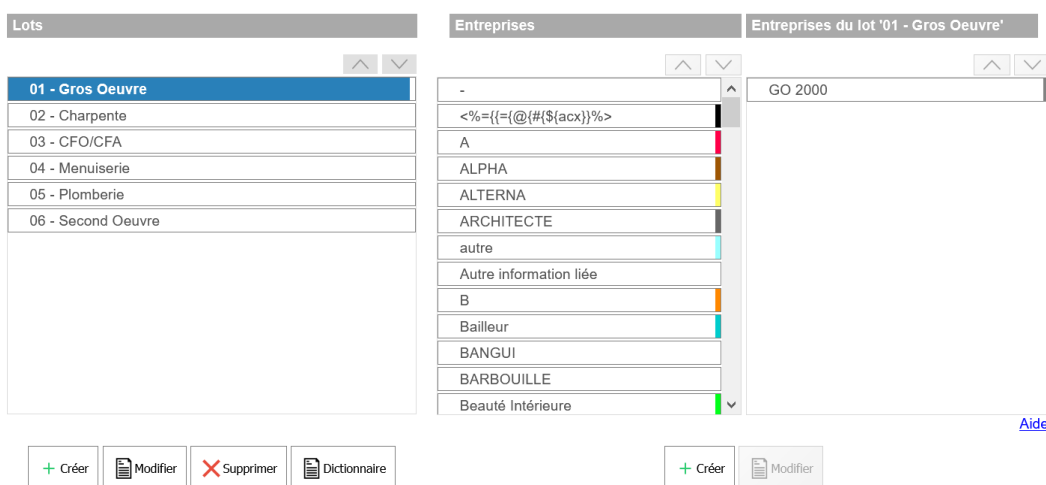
Lots

01 - Gros Oeuvre
02 - Charpente
03 - CFO/CFA
04 - Menuiserie
05 - Plomberie
06 - Second Oeuvre

+ Créer
Modifier
Supprimer
Dictionnaire

Entreprises

-
<%={{={@{#{${acx}}%>
A
ALPHA
ALTERNA
ARCHITECTE
autre
Autre information liée
B
Bailleur
BANGUI
BARBOUILLE
Beauté Intérieure

+ Créer
Modifier

Entreprises du lot '01 - Gros Oeuvre'

GO 2000

Aide